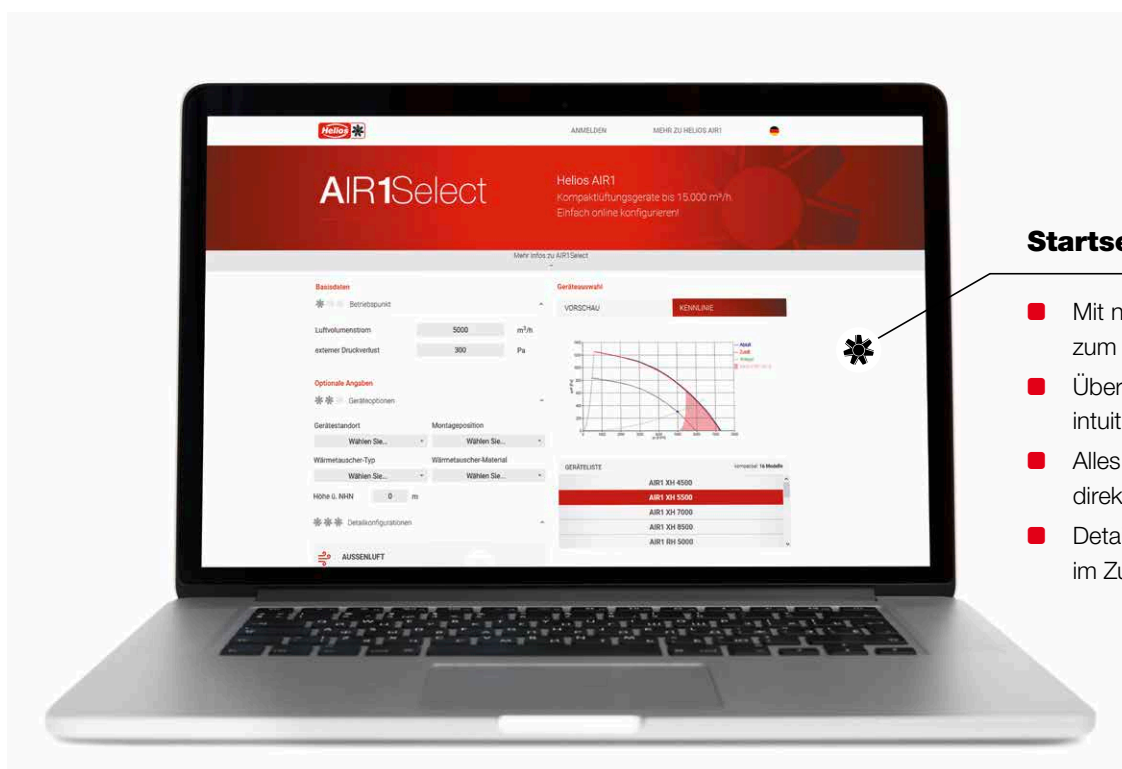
Helios

ANMELDEN MEHR ZU HELIOS AIR1

AIR1Select

Helios AIR1
Kompaktlüftungsgeräte bis 15.000 m³/h.
Einfach online konfigurieren!

Mehr Infos zu AIR1Select

Basisdaten

Betriebspunkt

Luftvolumenstrom 5000 m³/h

externer Druckverlust 300 Pa

Optionale Angaben

Geräteoptionen

Gerätestandort Montageposition

Wählen Sie... Wählen Sie...

Wärmetauscher-Typ Wärmetauscher-Material

Wählen Sie... Wählen Sie...

Höhe ü. NHN 0 m

Detailkonfigurationen

AUSSENLUFT

Geräteauswahl

VORSCHAU KENNLINIE

GERÄTELISTE

AIR1 XH 4500

AIR1 XH 5500

AIR1 XH 7000

AIR1 XH 8500

AIR1 RH 5000

Startse

Mit n
zum

Über
intuit

Alles
direk

Deta
im Zu